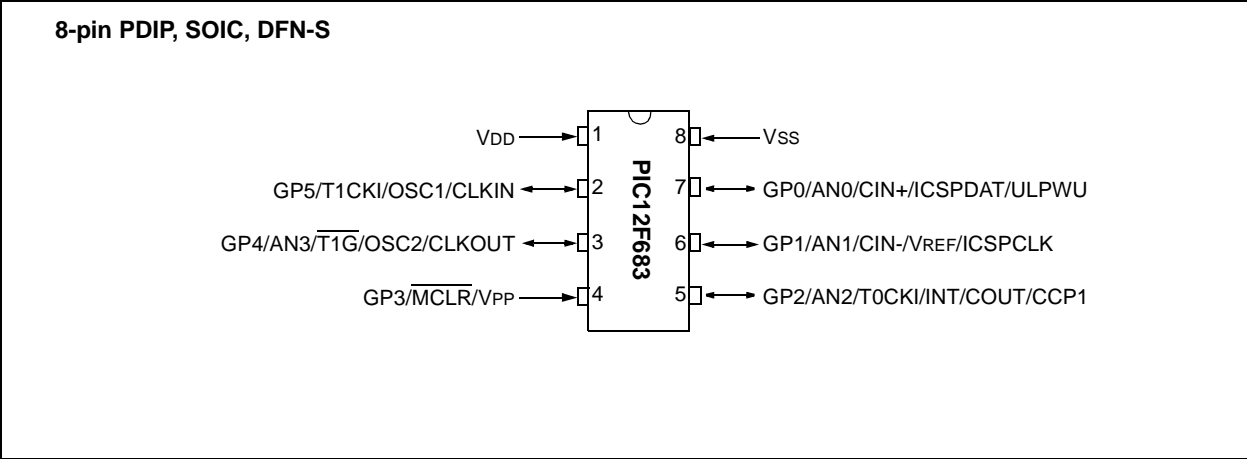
8-pin PDIP, SOIC, DFN-S

VDD 1
GP5/T1CKI/OSC1/CLKIN 2
GP4/AN3/$\overline{T1G}$/OSC2/CLKOUT 3
GP3/$\overline{MCLR}$/VPP 4

PIC12F683

8 VSS
7 GP0/AN0/CIN+/ICSPDAT/ULPWU
6 GP1/AN1/CIN-/VREF/ICSPCLK
5 GP2/AN2/T0CKI/INT/COUT/CCP1